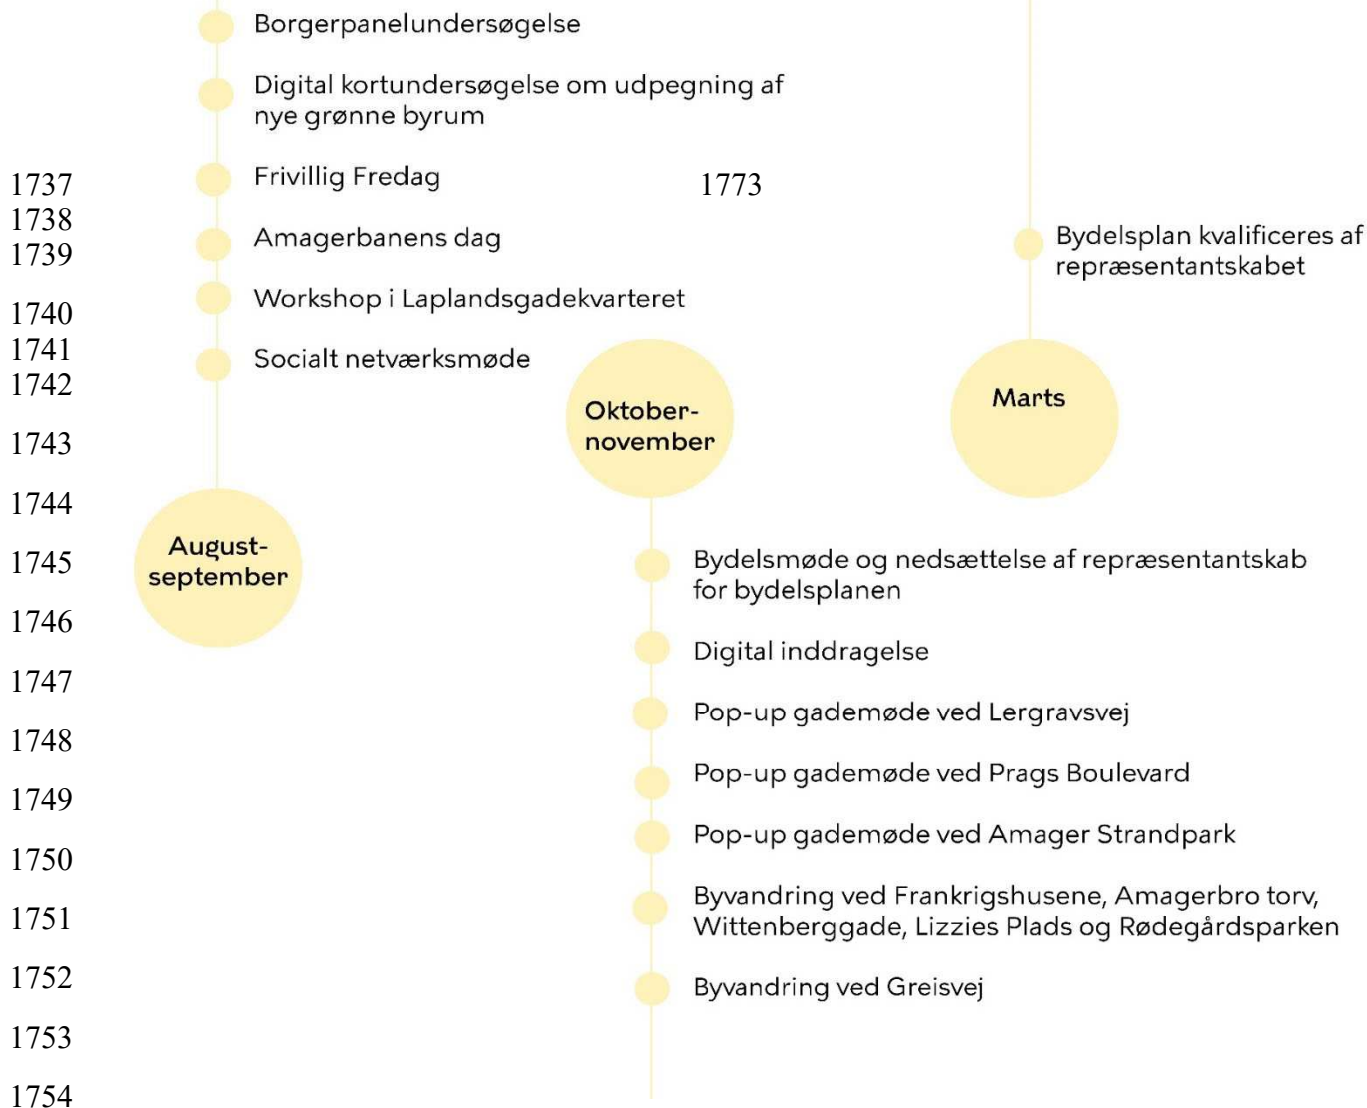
Borgerpanelundersøgelse

Digital kortundersøgelse om udpegning af nye grønne byrum

1737 Frivillig Fredag 1773

1738

1739 Amagerbanens dag

Bydelsplan kvalificeres af repræsentantskabet

1740 Workshop i Laplandsgadekvarteret

1741

1742 Socialt netværksmøde

Oktober-november

Marts

1743

1744

1745 August-september

1746

1747

1748

1749

1750

1751

1752

1753

1754

Bydelsmøde og nedsættelse af repræsentantskab for bydelsplanen

Digital inddragelse

Pop-up gademøde ved Lergravsvej

Pop-up gademøde ved Prags Boulevard

Pop-up gademøde ved Amager Strandpark

Byvandring ved Frankrigshusene, Amagerbro torv, Wittenberggade, Lizzies Plads og Rødegårdsparken

Byvandring ved Greisvej